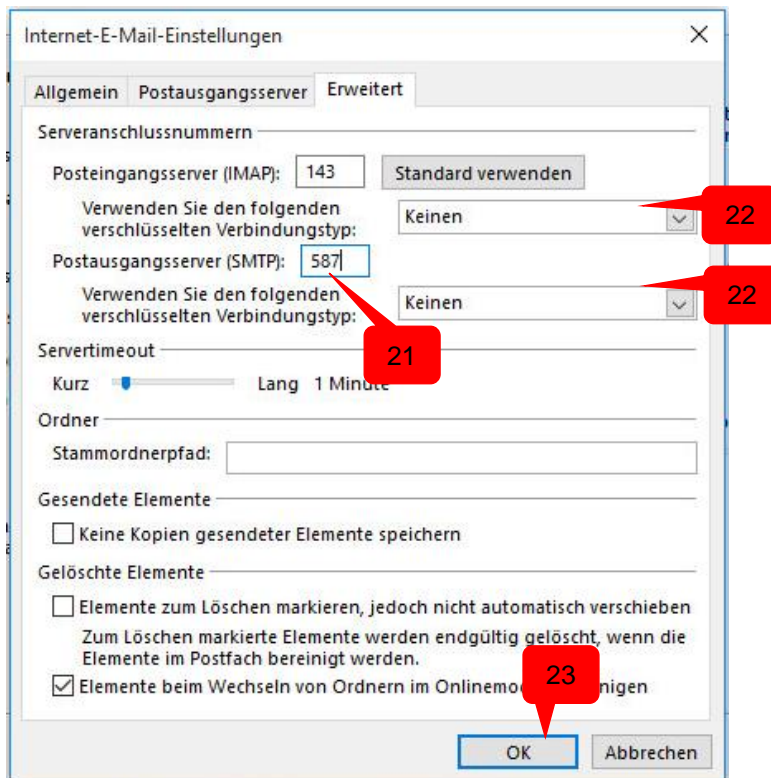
Internet-E-Mail-Einstellungen

Allgemein Postausgangsserver Erweitert

Serveranschlussnummern

Posteingangsserver (IMAP): 143 Standard verwenden

Verwenden Sie den folgenden verschlüsselten Verbindungstyp: Keinen

22

Postausgangsserver (SMTP): 587

Verwenden Sie den folgenden verschlüsselten Verbindungstyp: Keinen

22

21

Servertimeout

Kurz Lang 1 Minute

Ordner

Stammordnerpfad:

Gesendete Elemente

Keine Kopien gesendeter Elemente speichern

Gelöschte Elemente

Elemente zum Löschen markieren, jedoch nicht automatisch verschieben

Zum Löschen markierte Elemente werden endgültig gelöscht, wenn die Elemente im Postfach bereinigt werden.

Elemente beim Wechseln von Ordnern im Onlinemo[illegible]nigen

23

OK Abbrechen